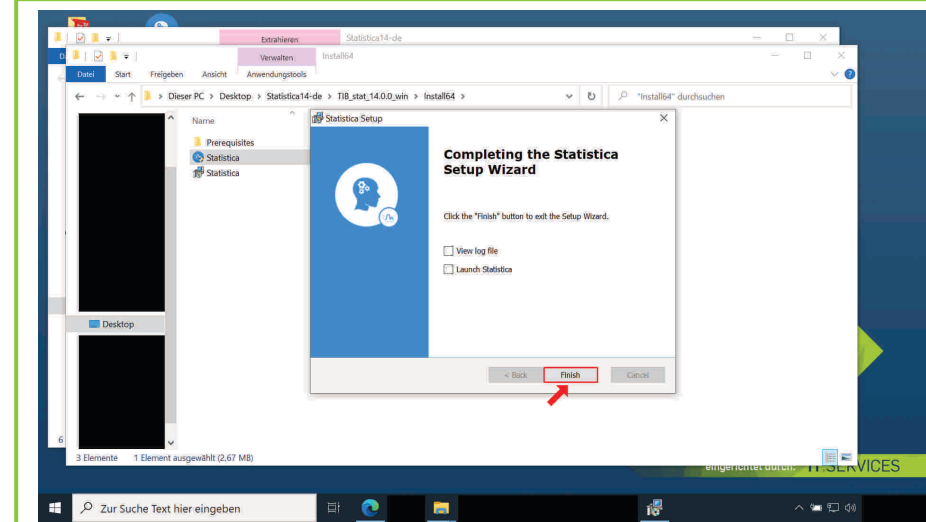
Extrahieren Statistica14-de

Verwalten Install64

Datei Start Freigeben Ansicht Anwendungstools

Dieser PC > Desktop > Statistica14-de > TIB_stat_14.0.0_win > Install64 >

"Install64" durchsuchen

Name

Prerequisites
Statistica
Statistica

Desktop

3 Elemente 1 Element ausgewählt (2,67 MB)

Statistica Setup

Completing the Statistica Setup Wizard

Click the "Finish" button to exit the Setup Wizard.

View log file

Launch Statistica

< Back Finish Cancel

eingerichtet durch: IT SERVICES

Zur Suche Text hier eingeben